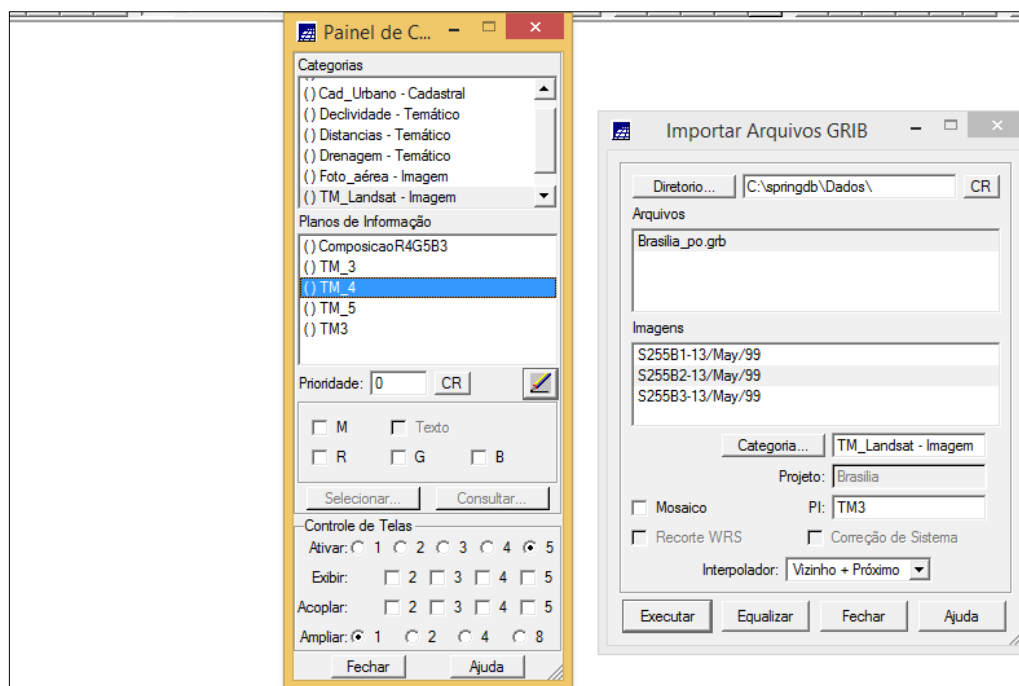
Painel de C...

Categorias
( ) Cad_Urbano - Cadastral
( ) Declividade - Temático
( ) Distancias - Temático
( ) Drenagem - Temático
( ) Foto_aérea - Imagem
( ) TM_Landsat - Imagem

Planos de Informação
( ) ComposicaoR4G5B3
( ) TM_3
( ) TM_4
( ) TM_5
( ) TM3

Prioridade: 0 CR

M Texto
R G B

Selecionar... Consultar...

Controle de Telas
Ativar: 1 2 3 4 5
Exibir: 2 3 4 5
Acoplar: 2 3 4 5
Ampliar: 1 2 4 8

Fechar Ajuda

Importar Arquivos GRIB

Diretorio... C:\springdb\Dados\ CR
Arquivos
Brasilia_po.grb

Imagens
S255B1-13/May/99
S255B2-13/May/99
S255B3-13/May/99

Categoria... TM_Landsat - Imagem
Projeto: Brasilia
Mosaico PI: TM3
Recorte WRS Correção de Sistema
Interpolador: Vizinho + Próximo

Executar Equalizar Fechar Ajuda